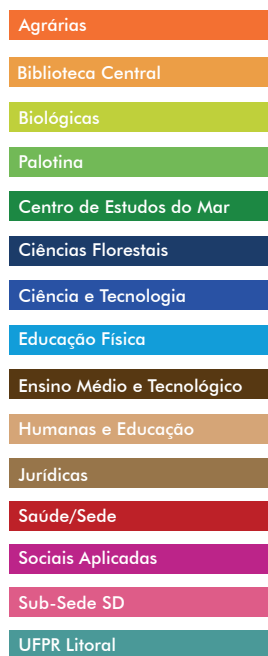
Agrárias

Biblioteca Central

Biológicas

Palotina

Centro de Estudos do Mar

Ciências Florestais

Ciência e Tecnologia

Educação Física

Ensino Médio e Tecnológico

Humanas e Educação

Jurídicas

Saúde/Sede

Sociais Aplicadas

Sub-Sede SD

UFPR Litoral